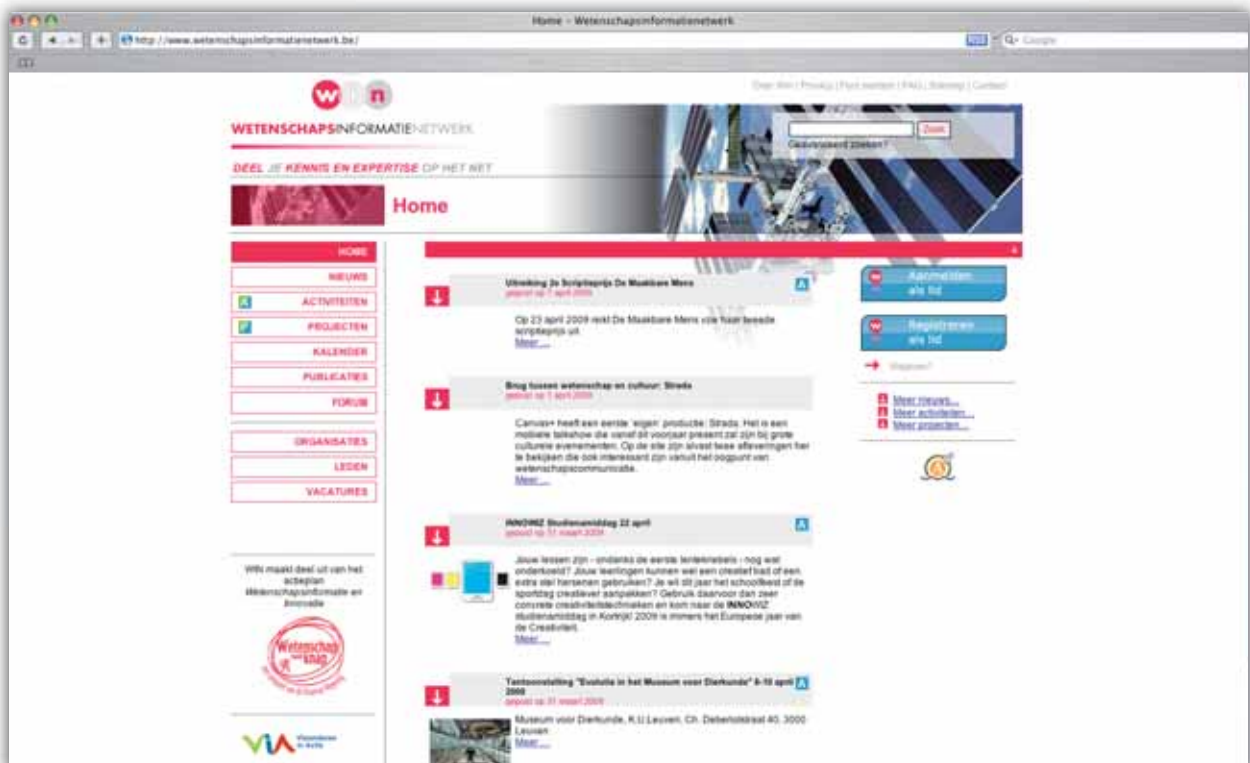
Home - Wetenschapsinformatienetwerk

http://www.wetenschapsinformatienetwerk.be/

Q- Google

win

Over WIN | Privacy | Ffaq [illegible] | FAQ | Sitemap | Contact

WETENSCHAPSINFORMATIENETWERK

Zoek

Geavanceerd zoeken?

DEEL JE KENNIS EN EXPERTISE OP HET NET

Home

HOME
NIEUWS
ACTIVITEITEN
PROJECTEN
KALENDER
PUBLICATIES
FORUM
ORGANISATIES
LEDEN
VACATURES

WIN maakt deel uit van het actieplan Wetenschapsinformatie en Innovatie

Wetenschap maakt knap

VIA Vlaanderen in Actie

Uitreiking 2e Scriptieprijs De Maakbare Mens
gepost op 7 april 2009

Op 23 april 2009 reikt De Maakbare Mens voor haar tweede scriptieprijs uit.
Meer ...

Brug tussen wetenschap en cultuur: Strada
gepost op 1 april 2009

Canvas+ heeft een eerste 'eigen' productie: Strada. Het is een mobiele talkshow die vanaf dit voorjaar present zal zijn bij grote culturele evenementen. Op de site zijn alvast twee afleveringenher te bekijken die ook interessant zijn vanuit het oogpunt van wetenschapscommunicatie.
Meer ...

INNOWIZ Studienamiddag 22 april
gepost op 31 maart 2009

Jouw lessen zijn - ondanks de eerste lentekriebels - nog wat onderkoeld? Jouw leerlingen kunnen wel een creatief bad of een extra stel hersenen gebruiken? Je wil dit jaar het schoolfeest of de sportdag creatiever aanpakken? Gebruik daarvoor dan zeer concrete creativiteitstechnieken en kom naar de INNOWIZ studienamiddag in Kortrijk! 2009 is immers het Europese jaar van de Creativiteit.
Meer ...

Tentoonstelling "Evolutie in het Museum voor Dierkunde" 6-10 april 2009
gepost op 31 maart 2009

Museum voor Dierkunde, K.U.Leuven, Ch. Deberiotstraat 40, 3000 Leuven
Meer ...

Aanmelden als lid

Registreren als lid

Waarom?

Meer nieuws...
Meer activiteiten...
Meer projecten...